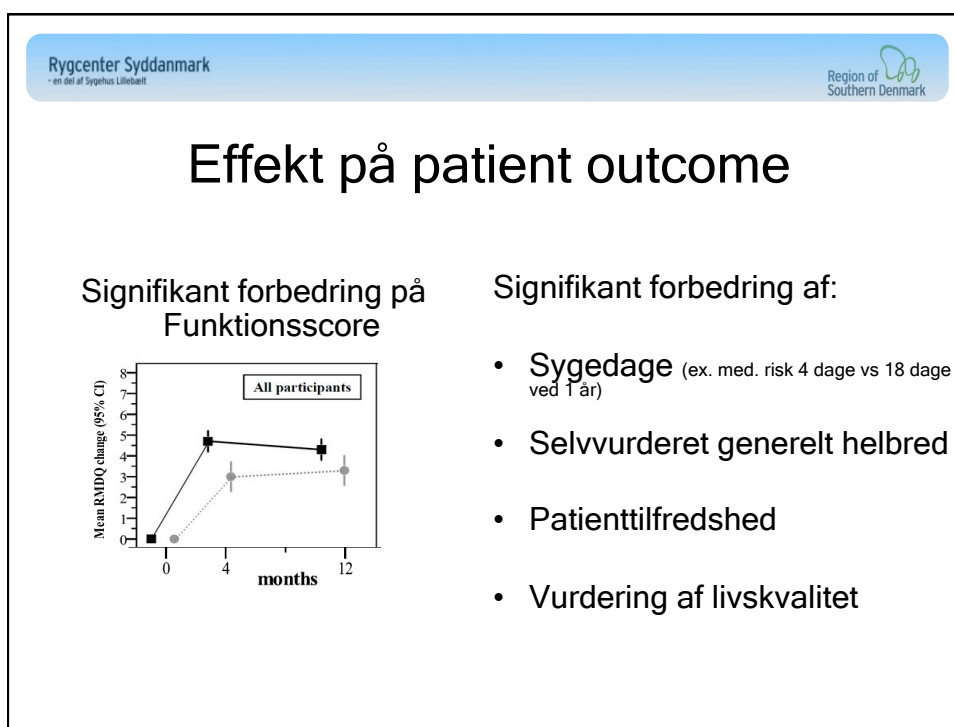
Rygcenter Syddanmark
- en del af Sygehus Lillebælt

Region of Southern Denmark

Effekt på patient outcome

Signifikant forbedring på Funktionsscore

All participants

Mean RMDQ change (95% CI)

8
7
6
5
4
3
2
1
0

0
4
12
months

Signifikant forbedring af:

• Sygedage (ex. med. risk 4 dage vs 18 dage ved 1 år)
• Selvvurderet generelt helbred
• Patienttilfredshed
• Vurdering af livskvalitet